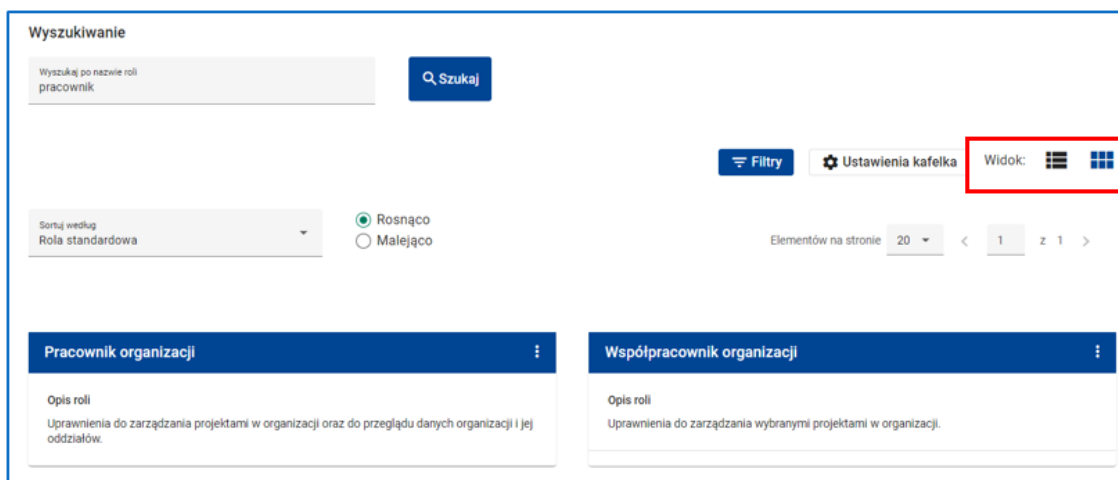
Wyszukiwanie

Wyszukaj po nazwie roli
pracownik

Szukaj

Filtry

Ustawienia kafelka

Widok:

Sortuj według
Rola standardowa

Rosnąco
Malejąco

Elementów na stronie 20 < 1 z 1 >

Pracownik organizacji

Opis roli

Uprawnienia do zarządzania projektami w organizacji oraz do przeglądu danych organizacji i jej oddziałów.

Współpracownik organizacji

Opis roli

Uprawnienia do zarządzania wybranymi projektami w organizacji.